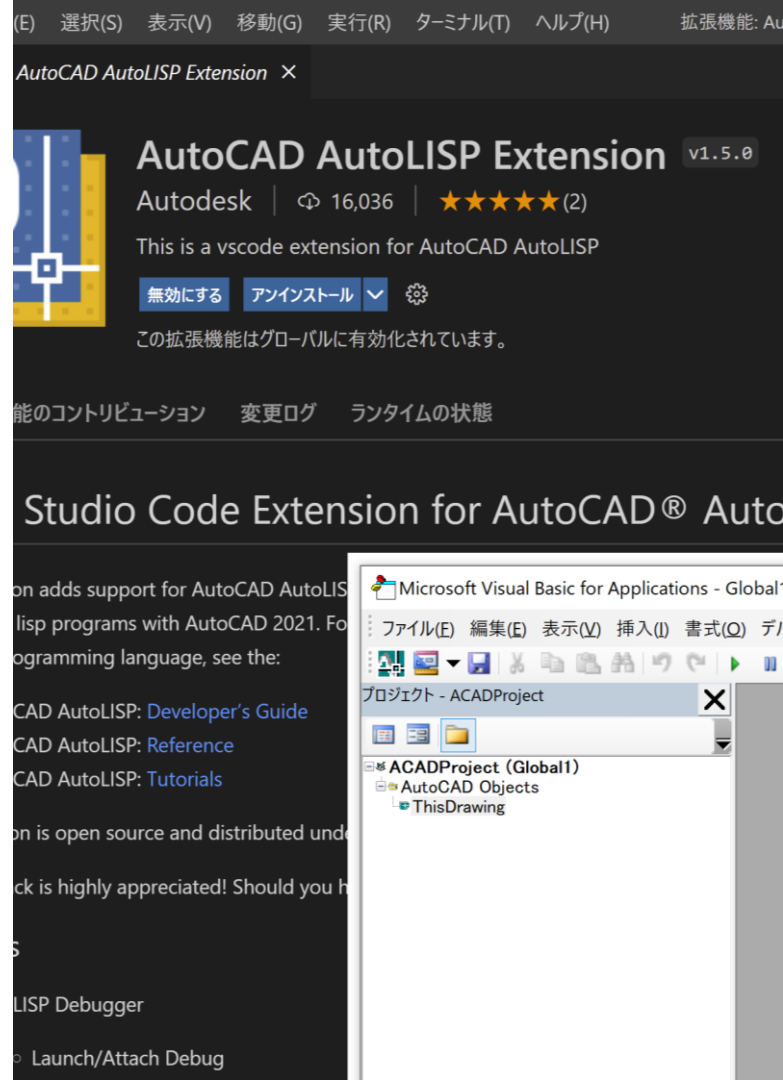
(E) 選択(S) 表示(V) 移動(G) 実行(R) ターミナル(T) ヘルプ(H) 拡張機能: Au

AutoCAD AutoLISP Extension ×

AutoCAD AutoLISP Extension v1.5.0

Autodesk | 16,036 | ★★★★★ (2)

This is a vscode extension for AutoCAD AutoLISP

無効にする アンインストール

この拡張機能はグローバルに有効化されています。

能のコントリビューション 変更ログ ランタイムの状態

Studio Code Extension for AutoCAD® Auto

on adds support for AutoCAD AutoLIS
lisp programs with AutoCAD 2021. Fo
ogramming language, see the:

CAD AutoLISP: Developer's Guide
CAD AutoLISP: Reference
CAD AutoLISP: Tutorials

on is open source and distributed unde

ck is highly appreciated! Should you h

s

LISP Debugger

○ Launch/Attach Debug

Microsoft Visual Basic for Applications - Global1

ファイル(F) 編集(E) 表示(V) 挿入(I) 書式(O) デバ

プロジェクト - ACADProject

ACADProject (Global1)
AutoCAD Objects
ThisDrawing